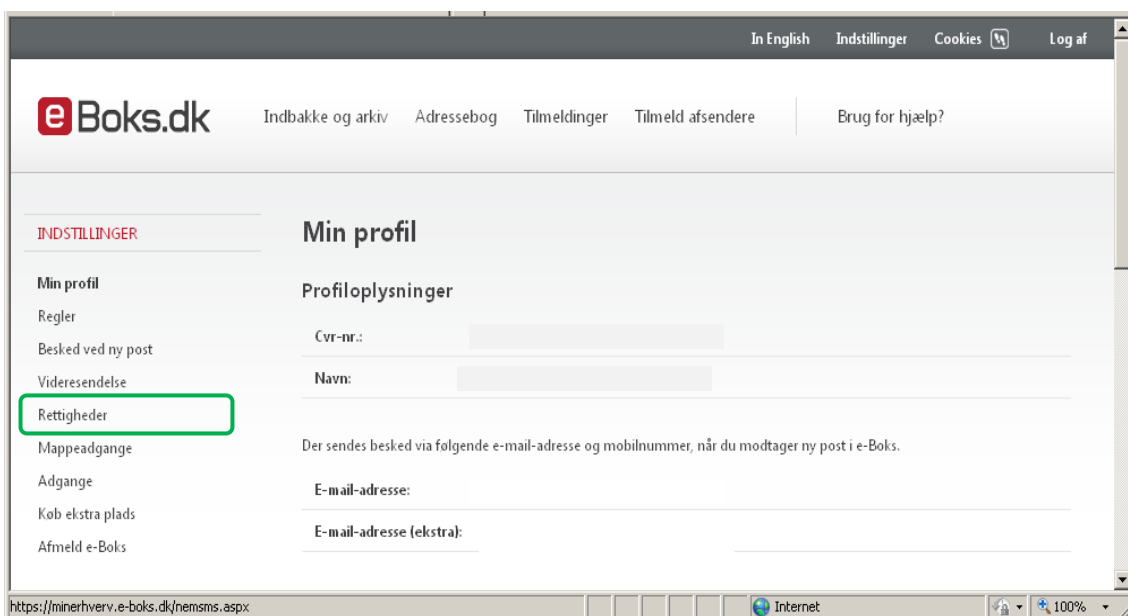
In English Indstillinger Cookies Log af

eBoks.dk

Indbakke og arkiv Adressebog Tilmeldinger Tilmeld afsendere Brug for hjælp?

INDSTILLINGER

Min profil
Regler
Besked ved ny post
Videresendelse
Rettigheder
Mappeadgange
Adgange
Køb ekstra plads
Afmeld e-Boks

Min profil

Profiloplysninger

Cvr-nr.:

Navn:

Der sendes besked via følgende e-mail-adresse og mobilnummer, når du modtager ny post i e-Boks.

E-mail-adresse:

E-mail-adresse (ekstra):

https://minerhverv.e-boks.dk/nemsms.aspx

Internet

100%